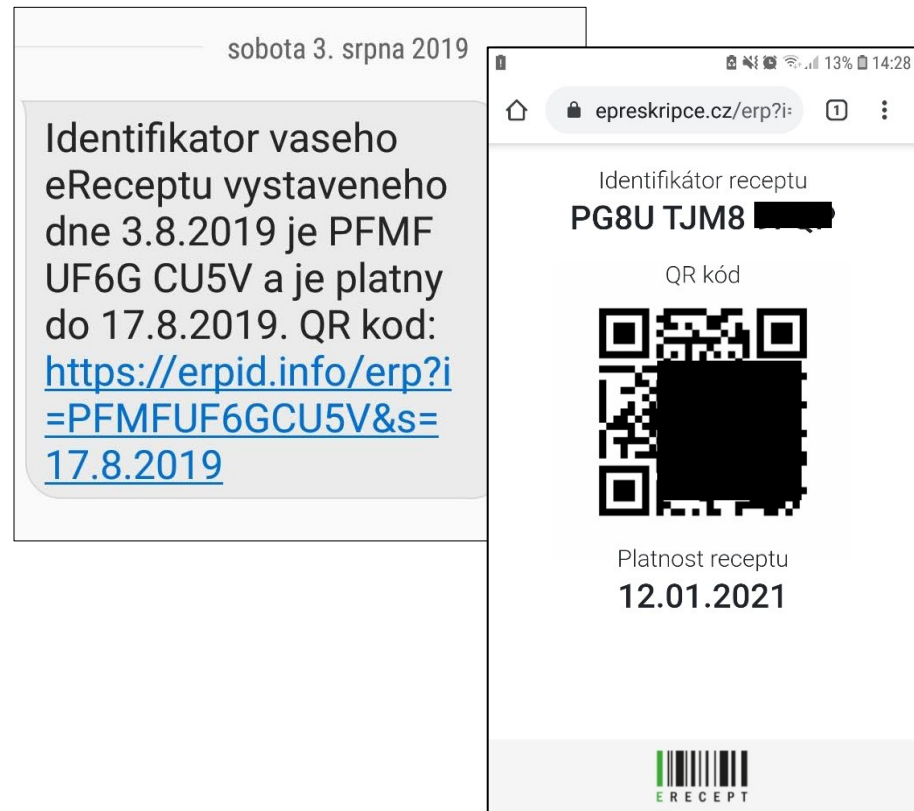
sobota 3. srpna 2019

Identifikator vaseho eReceptu vystaveneho dne 3.8.2019 je PFMF UF6G CU5V a je platny do 17.8.2019. QR kod: https://erpid.info/erp?i=PFMFUF6GCU5V&s=17.8.2019

13% 14:28

epreskripce.cz/erp?i=

1

Identifikátor receptu

PG8U TJM8 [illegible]

QR kód

Platnost receptu

12.01.2021

ERECEPT